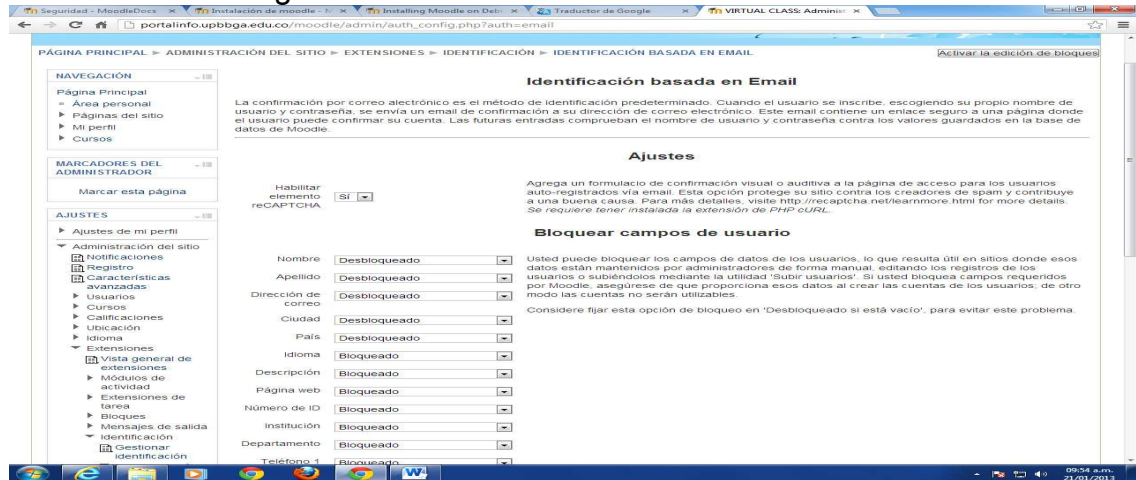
Seguridad - MoodleDocs × Instalación de moodle - N × Installing Moodle on Deb × Traductor de Google × VIRTUAL CLASS: Administ ×

portalinfo.upbbga.edu.co/moodle/admin/auth_config.php?auth=email

PÁGINA PRINCIPAL ► ADMINISTRACIÓN DEL SITIO ► EXTENSIONES ► IDENTIFICACIÓN ► IDENTIFICACIÓN BASADA EN EMAIL

Activar la edición de bloques

NAVEGACIÓN

Página Principal
Área personal
Páginas del sitio
Mi perfil
Cursos

MARCADORES DEL ADMINISTRADOR

Marcar esta página

AJUSTES

Ajustes de mi perfil
Administración del sitio
Notificaciones
Registro
Características avanzadas
Usuarios
Cursos
Calificaciones
Ubicación
Idioma
Extensiones
Vista general de extensiones
Módulos de actividad
Extensiones de tarea
Bloques
Mensajes de salida
Identificación
Gestionar identificación

Identificación basada en Email

La confirmación por correo electrónico es el método de identificación predeterminado. Cuando el usuario se inscribe, escogiendo su propio nombre de usuario y contraseña, se envía un email de confirmación a su dirección de correo electrónico. Este email contiene un enlace seguro a una página donde el usuario puede confirmar su cuenta. Las futuras entradas comprueban el nombre de usuario y contraseña contra los valores guardados en la base de datos de Moodle.

Ajustes

Habilitar elemento reCAPTCHA Sí

Agrega un formulario de confirmación visual o auditiva a la página de acceso para los usuarios auto-registrados vía email. Esta opción protege su sitio contra los creadores de spam y contribuye a una buena causa. Para más detalles, visite http://recaptcha.net/learnmore.html for more details. Se requiere tener instalada la extensión de PHP cURL.

Bloquear campos de usuario

| | |
|---|---|
| Nombre | Desbloqueado |
| Apellido | Desbloqueado |
| Dirección de correo | Desbloqueado |
| Ciudad | Desbloqueado |
| País | Desbloqueado |
| Idioma | Bloqueado |
| Descripción | Bloqueado |
| Página web | Bloqueado |
| Número de ID | Bloqueado |
| Institución | Bloqueado |
| Departamento | Bloqueado |
| Teléfono 1 | Bloqueado |

Usted puede bloquear los campos de datos de los usuarios, lo que resulta útil en sitios donde esos datos están mantenidos por administradores de forma manual, editando los registros de los usuarios o subiéndolos mediante la utilidad 'Subir usuarios'. Si usted bloquea campos requeridos por Moodle, asegúrese de que proporciona esos datos al crear las cuentas de los usuarios; de otro modo las cuentas no serán utilizables.

Considere fijar esta opción de bloqueo en 'Desbloqueado si está vacío', para evitar este problema.

09:54 a.m.
21/01/2013